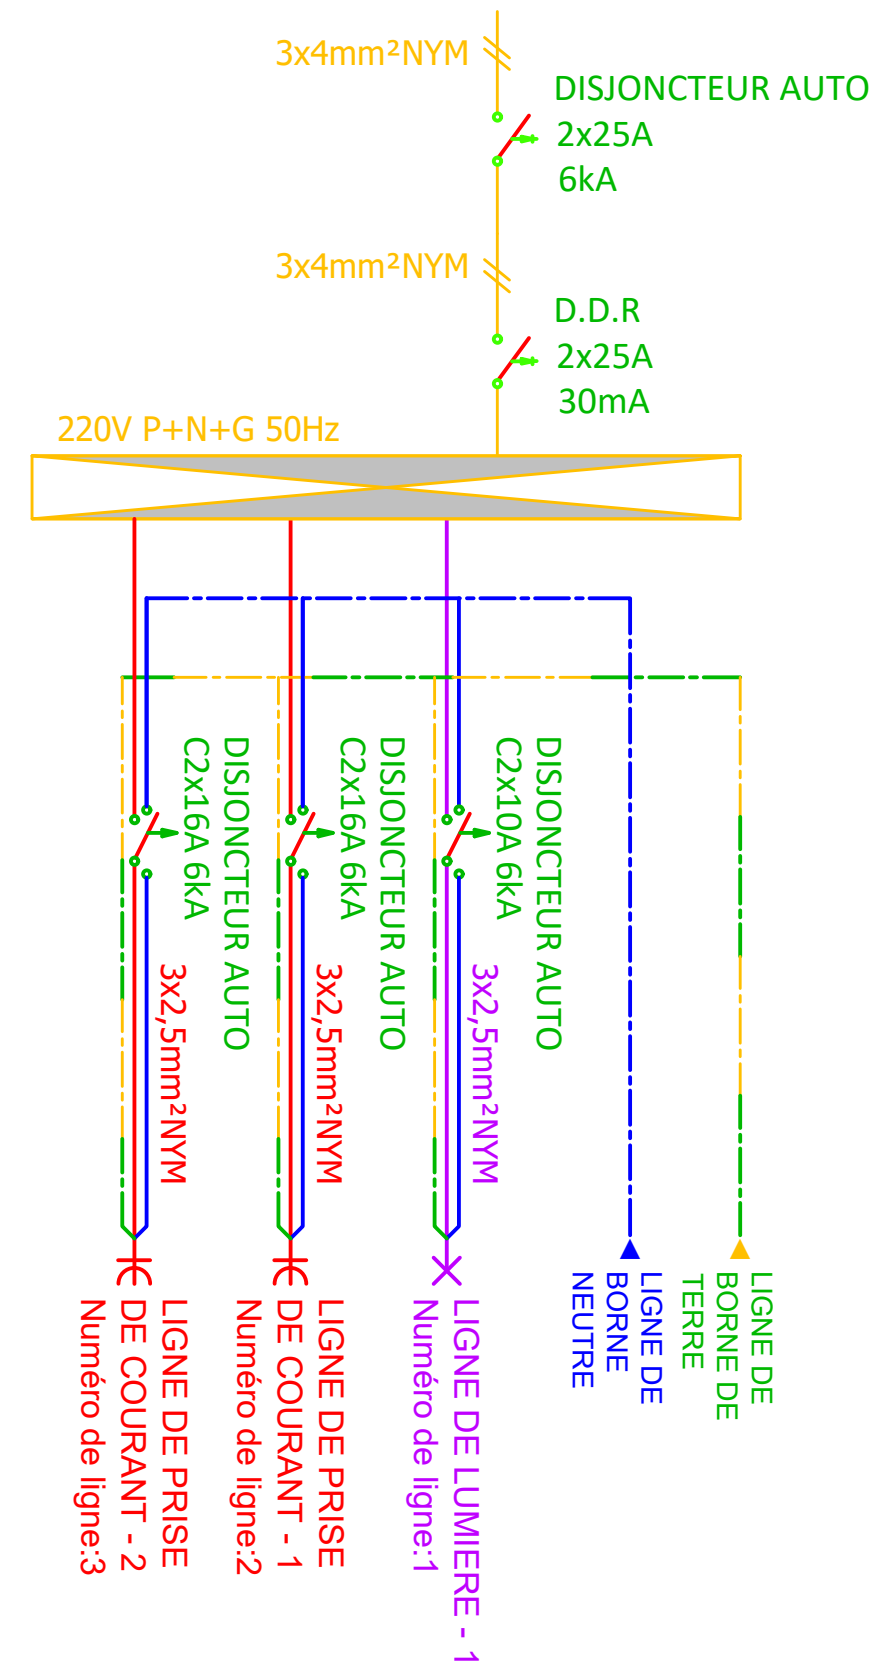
3x4mm²NYM

DISJONCTEUR AUTO
2x25A
6kA

3x4mm²NYM

D.D.R
2x25A
30mA

220V P+N+G 50Hz

DISJONCTEUR AUTO
C2x16A 6kA

3x2,5mm²NYM

DISJONCTEUR AUTO
C2x16A 6kA

3x2,5mm²NYM

DISJONCTEUR AUTO
C2x10A 6kA

3x2,5mm²NYM

LIGNE DE PRISE
DE COURANT - 2
Numéro de ligne:3

LIGNE DE PRISE
DE COURANT - 1
Numéro de ligne:2

LIGNE DE LUMIERE - 1
Numéro de ligne:1

LIGNE DE
BORNE
NEUTRE

LIGNE DE
BORNE DE
TERRE